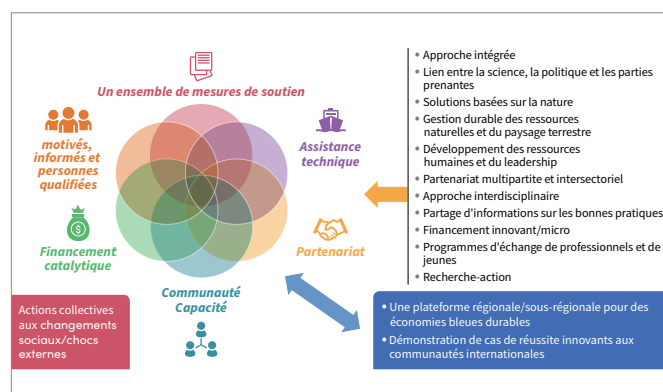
Un ensemble de mesures de soutien

motivés, informés et personnes qualifiées

Assistance technique

Financement catalytique

Partenariat

Communauté Capacité

Actions collectives aux changements sociaux/chocs externes

• Approche intégrée
• Lien entre la science, la politique et les parties prenantes
• Solutions basées sur la nature
• Gestion durable des ressources naturelles et du paysage terrestre
• Développement des ressources humaines et du leadership
• Partenariat multipartite et intersectoriel
• Approche interdisciplinaire
• Partage d'informations sur les bonnes pratiques
• Financement innovant/micro
• Programmes d'échange de professionnels et de jeunes
• Recherche-action

• Une plateforme régionale/sous-régionale pour des économies bleues durables
• Démonstration de cas de réussite innovants aux communautés internationales